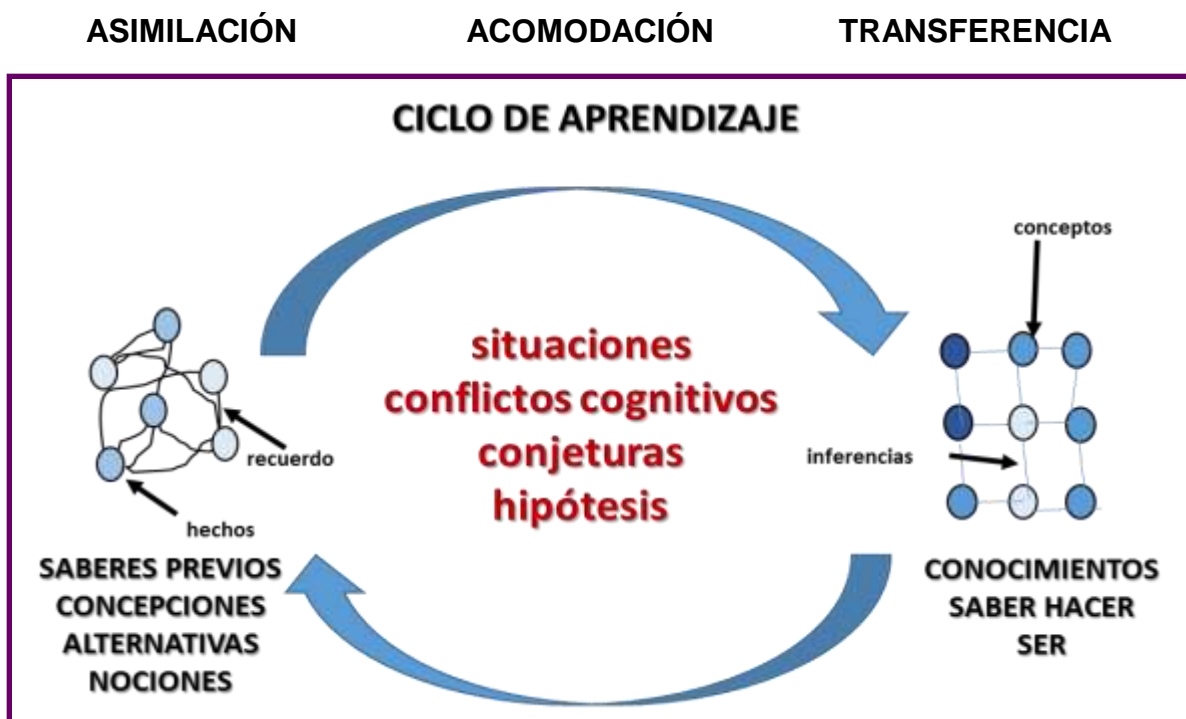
ASIMILACIÓN ACOMODACIÓN TRANSFERENCIA

CICLO DE APRENDIZAJE

conceptos

situaciones
conflictos cognitivos
conjeturas
hipótesis

recuerdo

hechos

inferencias

SABERES PREVIOS
CONCEPCIONES
ALTERNATIVAS
NOCIONES

CONOCIMIENTOS
SABER HACER
SER